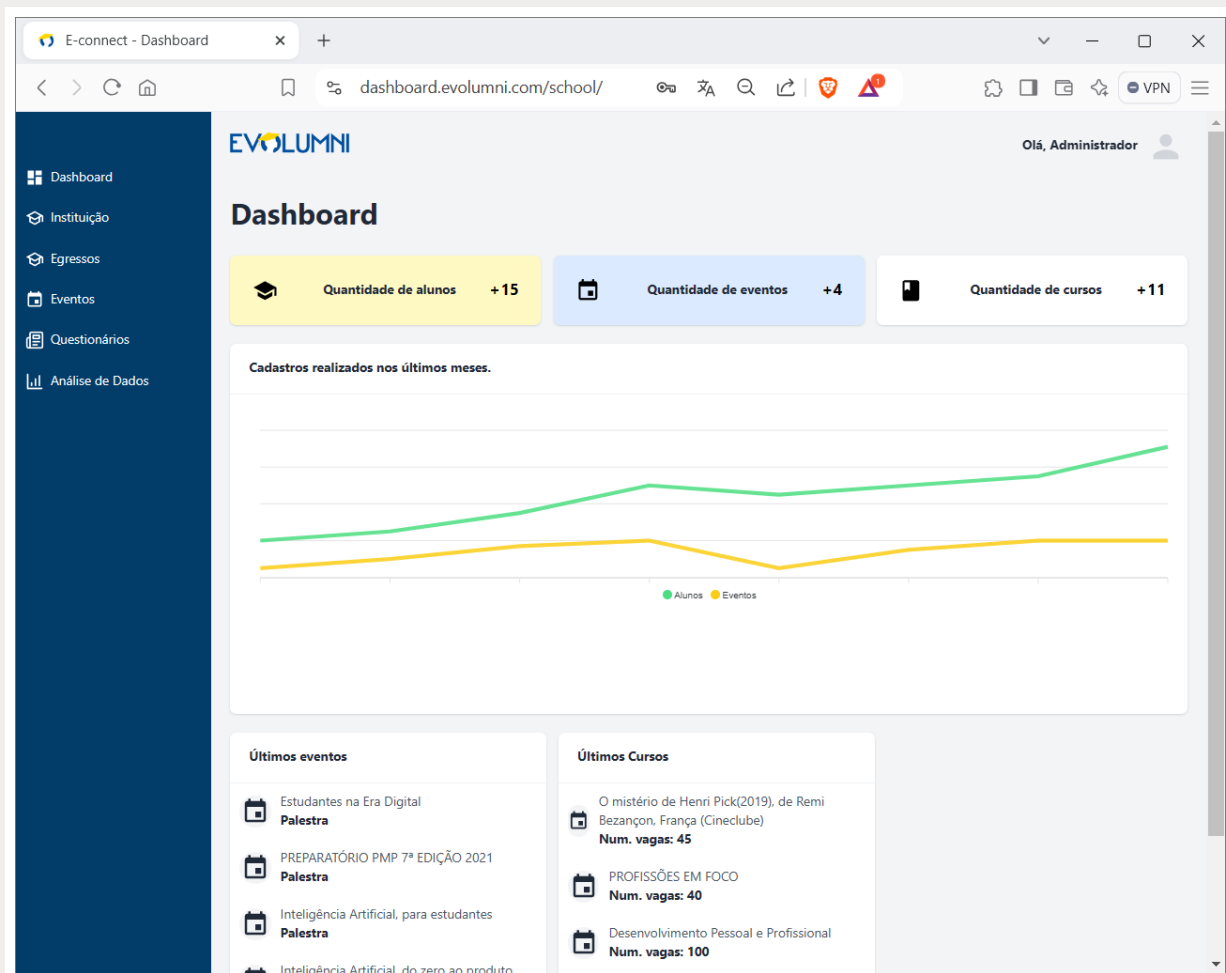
E-connect - Dashboard

dashboard.evolumni.com/school/

1

VPN

EVOLUMNI

Olá, Administrador

Dashboard
Instituição
Egressos
Eventos
Questionários
Análise de Dados

Dashboard

Quantidade de alunos +15

Quantidade de eventos +4

Quantidade de cursos +11

Cadastros realizados nos últimos meses.

Alunos Eventos

Últimos eventos

Estudantes na Era Digital
Palestra

PREPARATÓRIO PMP 7ª EDIÇÃO 2021
Palestra

Inteligência Artificial, para estudantes
Palestra

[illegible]

Últimos Cursos

O mistério de Henri Pick(2019), de Remi Bezançon, França (Cineclube)
Num. vagas: 45

PROFISSÕES EM FOCO
Num. vagas: 40

Desenvolvimento Pessoal e Profissional
Num. vagas: 100